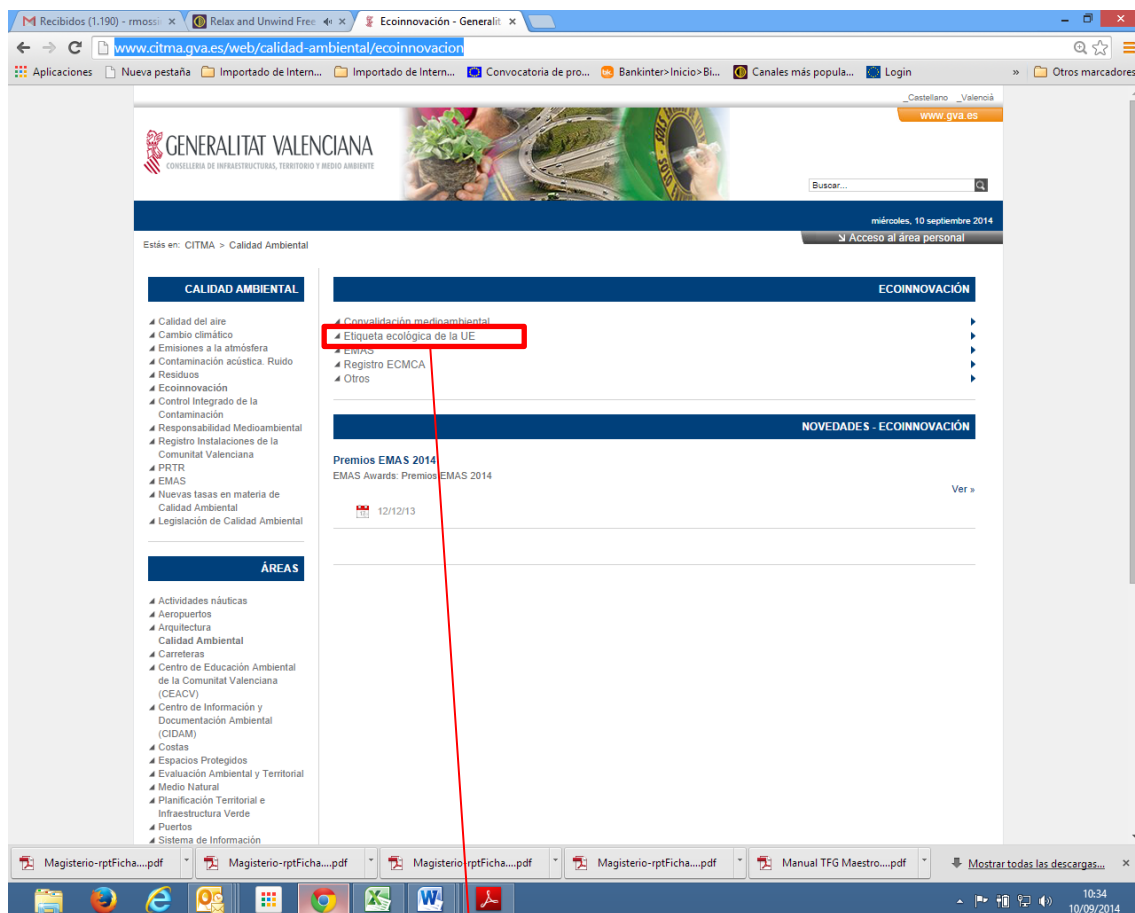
Recibidos (1.190) - rmossi ×
Relax and Unwind Free ×
Ecoinnovación - Generalit ×

www.citma.gva.es/web/calidad-ambiental/ecoinnovacion

Aplicaciones | Nueva pestaña | Importado de Intern... | Importado de Intern... | Convocatoria de pro... | Bankinter>Inicio>Bi... | Canales más popula... | Login | » | Otros marcadores

_Castellano _València
www.gva.es

GENERALITAT VALENCIANA
CONSELLERIA DE INFRAESTRUCTURAS, TERRITORIO Y MEDIO AMBIENTE

Buscar...

miércoles, 10 septiembre 2014

Estás en: CITMA > Calidad Ambiental

Acceso al área personal

CALIDAD AMBIENTAL

Calidad del aire
Cambio climático
Emisiones a la atmósfera
Contaminación acústica. Ruido
Residuos
Ecoinnovación
Control Integrado de la Contaminación
Responsabilidad Medioambiental
Registro Instalaciones de la Comunitat Valenciana
PRTR
EMAS
Nuevas tasas en materia de Calidad Ambiental
Legislación de Calidad Ambiental

ÁREAS

Actividades náuticas
Aeropuertos
Arquitectura
Calidad Ambiental
Carreteras
Centro de Educación Ambiental de la Comunitat Valenciana (CEACV)
Centro de Información y Documentación Ambiental (CIDAM)
Costas
Espacios Protegidos
Evaluación Ambiental y Territorial
Medio Natural
Planificación Territorial e Infraestructura Verde
Puertos
Sistema de Información

ECOINNOVACIÓN

Convalidación medioambiental
Etiqueta ecológica de la UE
EMAS
Registro ECMCA
Otros

NOVEDADES - ECOINNOVACIÓN

Premios EMAS 2014
EMAS Awards: Premios EMAS 2014
Ver »
12/12/13

Magisterio-rptFicha....pdf
Magisterio-rptFicha....pdf
Magisterio-rptFicha....pdf
Magisterio-rptFicha....pdf
Manual TFG Maestro....pdf
Mostrar todas las descargas...

10:34
10/09/2014